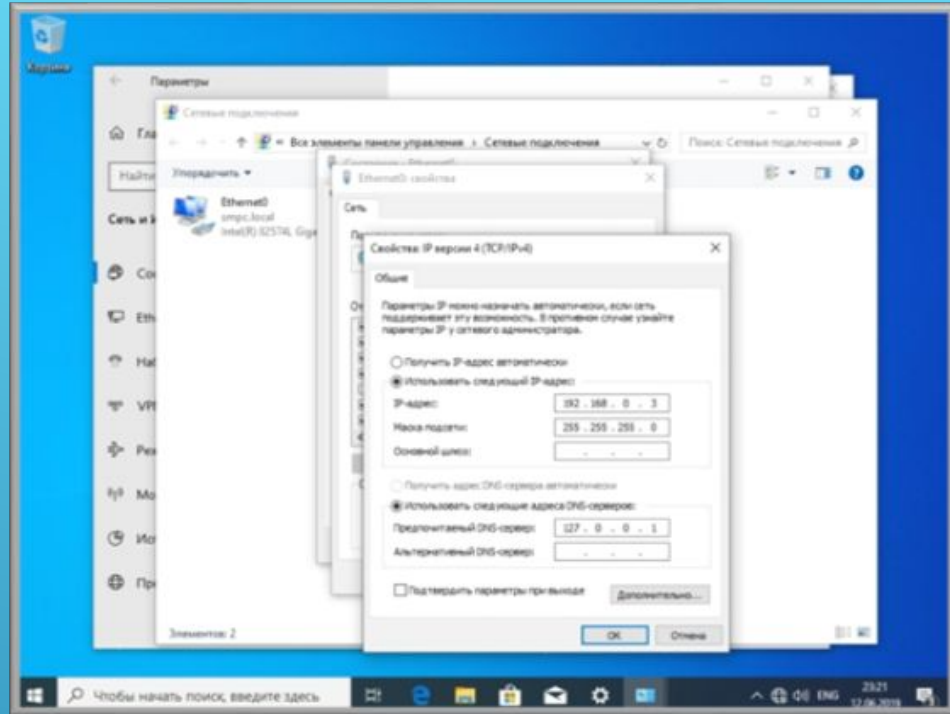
Корзина

Параметры

Гла

Найти

Сеть и И

Со

Eth

Hal

VP

Ре

Мо

Ис

Пр

Сетевые подключения

Все элементы панели управления › Сетевые подключения

Поиск: Сетевые подключения

Упорядочить ▾

Ethernet0
smpc.local
Intel(R) 82574L Gig

Элементов: 2

Ethernet0: свойства

Сеть

Свойства: IP версии 4 (TCP/IPv4)

Общие

Параметры IP можно назначать автоматически, если сеть поддерживает эту возможность. В противном случае узнайте параметры IP у сетевого администратора.

Получить IP-адрес автоматически

Использовать следующий IP-адрес:

IP-адрес: 192 . 168 . 0 . 3

Маска подсети: 255 . 255 . 255 . 0

Основной шлюз: . . .

Получить адрес DNS-сервера автоматически

Использовать следующие адреса DNS-серверов:

Предпочитаемый DNS-сервер: 127 . 0 . 0 . 1

Альтернативный DNS-сервер: . . .

Подтвердить параметры при выходе

Дополнительно...

OK

Отмена

Чтобы начать поиск, введите здесь

ENG

23:21
12.06.2019